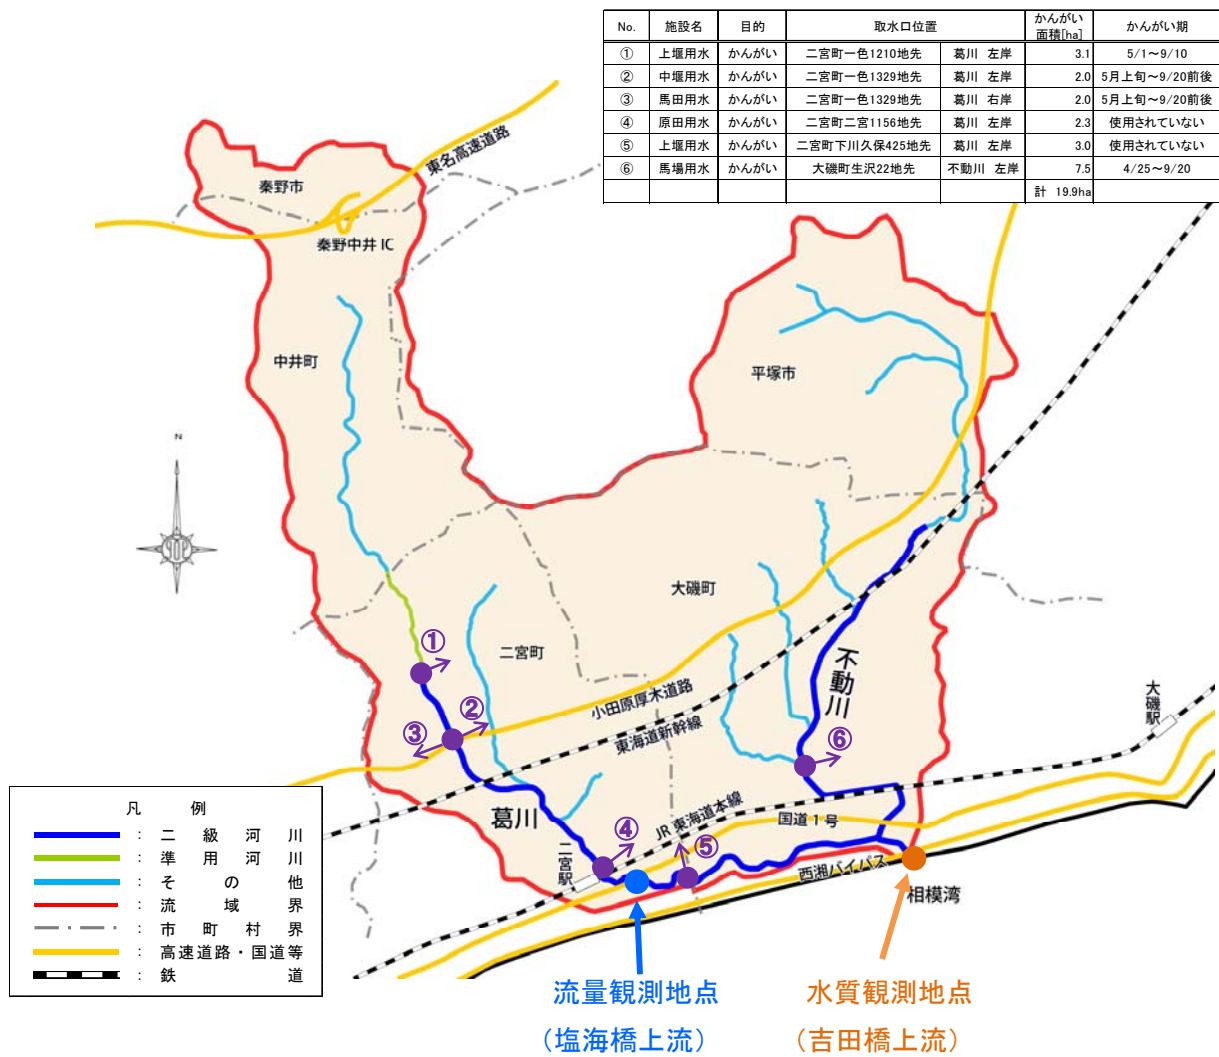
| No. | 施設名 | 目的 | 取水口位置 | | かんがい面積[ha] | かんがい期 |
|---|---|---|---|---|---|---|
| ① | 上堰用水 | かんがい | 二宮町一色1210地先 | 葛川　左岸 | 3.1 | 5/1～9/10 |
| ② | 中堰用水 | かんがい | 二宮町一色1329地先 | 葛川　左岸 | 2.0 | 5月上旬～9/20前後 |
| ③ | 馬田用水 | かんがい | 二宮町一色1329地先 | 葛川　右岸 | 2.0 | 5月上旬～9/20前後 |
| ④ | 原田用水 | かんがい | 二宮町二宮1156地先 | 葛川　左岸 | 2.3 | 使用されていない |
| ⑤ | 上堰用水 | かんがい | 二宮町下川久保425地先 | 葛川　左岸 | 3.0 | 使用されていない |
| ⑥ | 馬場用水 | かんがい | 大磯町生沢22地先 | 不動川　左岸 | 7.5 | 4/25～9/20 |
| | | | | | 計 19.9ha | |

東名高速道路
秦野市
秦野中井 IC
中井町
平塚市
大磯町
二宮町
不動川
小田原厚木道路
東海道新幹線
大磯駅
①
②
③
④
⑤
⑥
葛川
JR 東海道本線
国道 1 号
二宮駅
西湘バイパス
相模湾
N

凡　例
：二級河川
：準用河川
：その他
：流域界
：市町村界
：高速道路・国道等
：鉄道

流量観測地点
（塩海橋上流）
水質観測地点
（吉田橋上流）